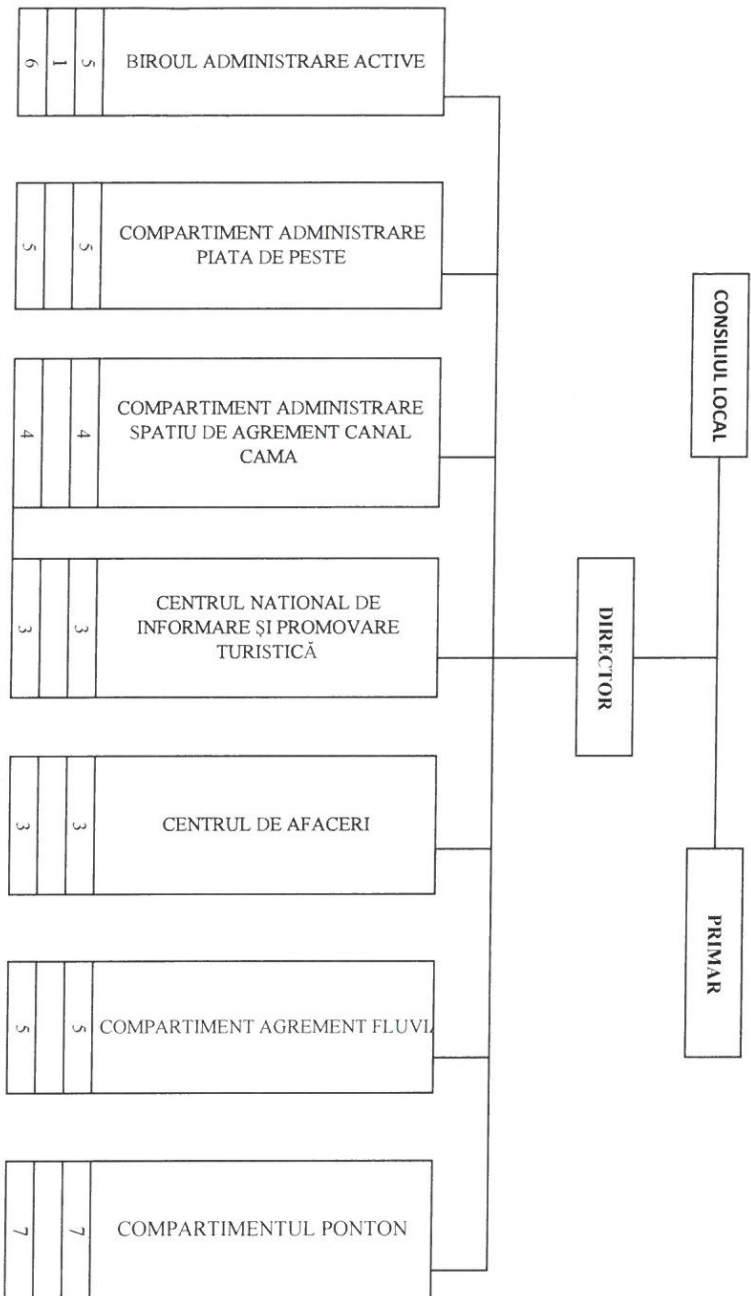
CONSILIUL LOCAL

PRIMAR

DIRECTOR

BIROUL ADMINISTRARE ACTIVE
5
1
6

COMPARTIMENT ADMINISTRARE PIATA DE PESTE
5
5

COMPARTIMENT ADMINISTRARE SPATIU DE AGREMENT CANAL CAMA
4
4

CENTRUL NATIONAL DE INFORMARE ŞI PROMOVARE TURISTICĂ
3
3

CENTRUL DE AFACERI
3
3

COMPARTIMENT AGREMENT FLUVI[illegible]
5
5

COMPARTIMENTUL PONTON
7
7